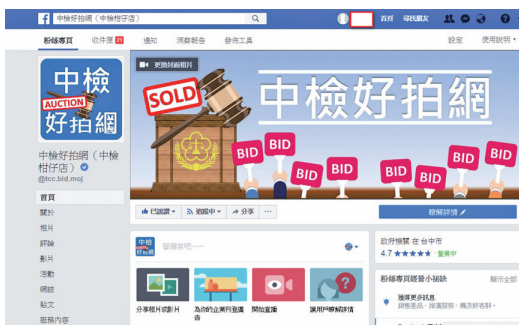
中檢好拍網（中檢柑仔店）
首頁 尋找朋友
粉絲專頁 收件匣 21 通知 洞察報告 發佈工具 設定 使用說明
更換封面相片
中檢
AUCTION
好拍網
SOLD
中檢好拍網
BID BID BID BID BID BID BID BID
中檢好拍網（中檢柑仔店）
@tcc.bid.moj
首頁
關於
相片
評論
影片
活動
網誌
貼文
服務內容
已說讚 追蹤中 分享 ...
瞭解詳情
中檢好拍網
留個貼吧......
分享相片或影片
為你的企業做宣傳
開始直播
讓用戶瞭解詳情
政府機關 在 台中市
4.7 ★★★★★ 營業中
粉絲專頁經營小秘訣
顯示全部
搶得更多訊息
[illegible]